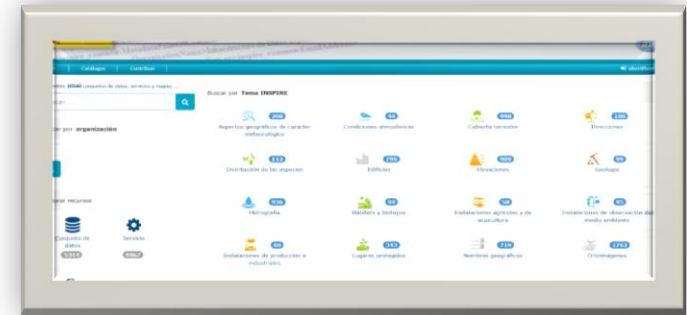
Catálogo | Contribuir

imos 1040 conjuntos de datos, servicios y mapas...

Buscar por Tema INSPIRE

ar por organización

Aspectos geográficos de carácter meteorológico 268
Condiciones atmosféricas 44
Cubierta terrestre 998
Direcciones 108
Distribución de las especies 112
Edificios 795
Elevaciones 980
Geología 99
Hidrografía 936
Hábitats y biotopos 54
Instalaciones agrícolas y de acuicultura 58
Instalaciones de observación del medio ambiente 95
Instalaciones de producción e industriales 69
Lugares protegidos 343
Nombres geográficos 719
Ortoimágenes 1263

rar recursos

Conjunto de datos 1314
Servicio 4867